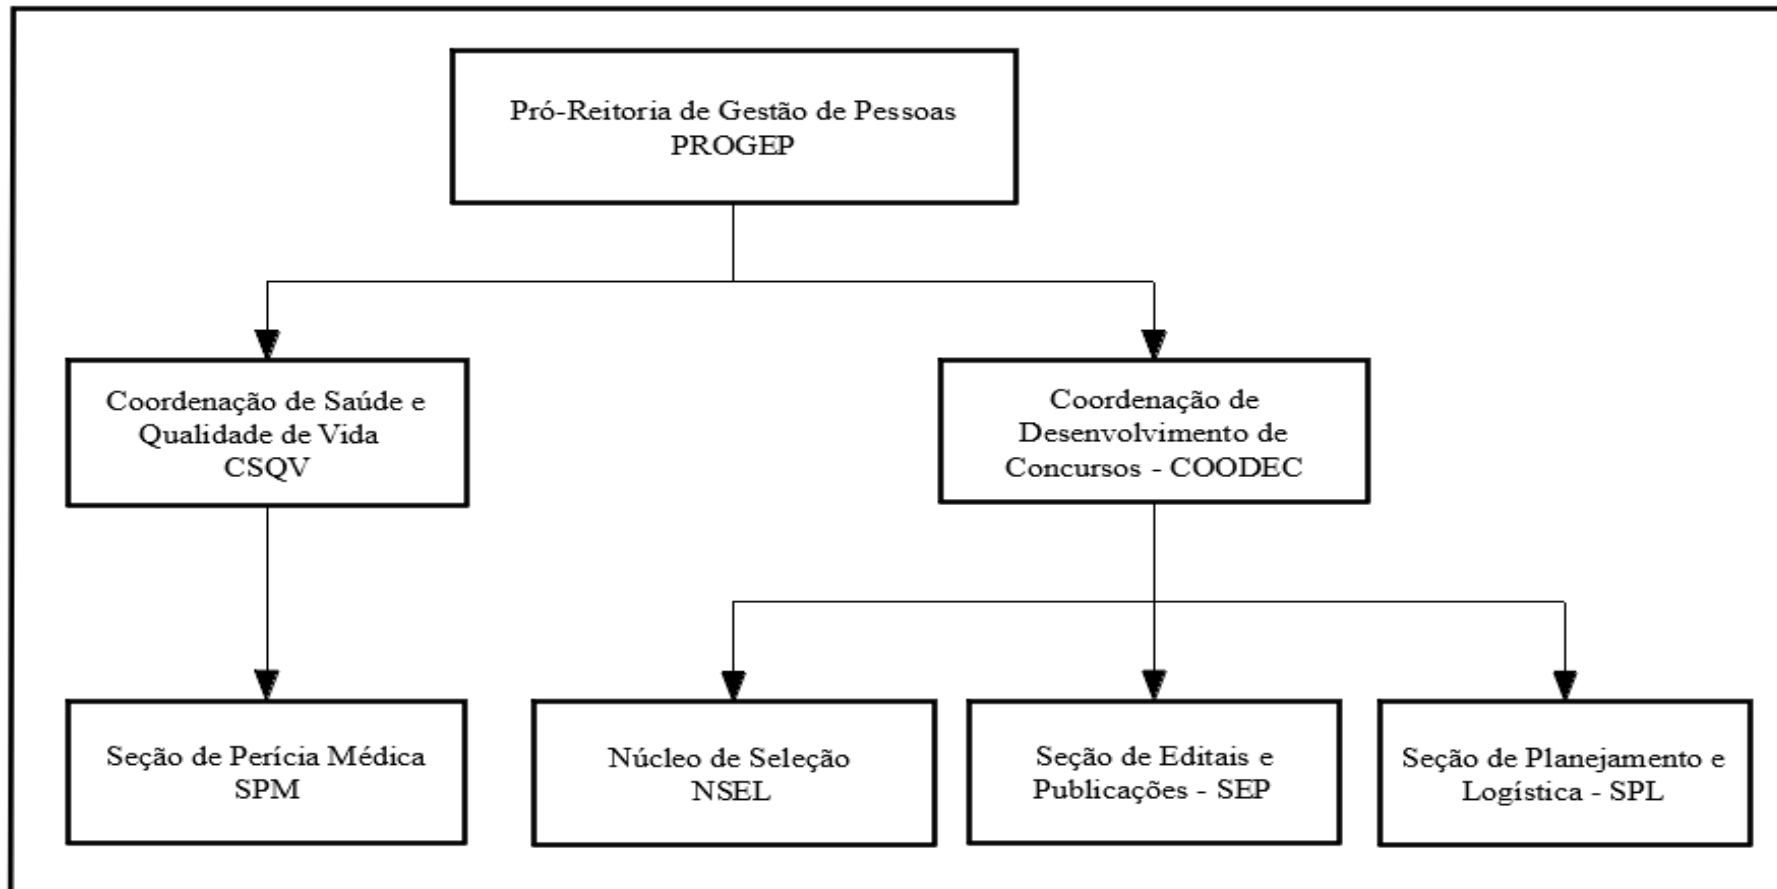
Pró-Reitoria de Gestão de Pessoas
PROGEP

Coordenação de Saúde e Qualidade de Vida
CSQV

Coordenação de Desenvolvimento de Concursos - COODEC

Seção de Perícia Médica
SPM

Núcleo de Seleção
NSEL

Seção de Editais e Publicações - SEP

Seção de Planejamento e Logística - SPL